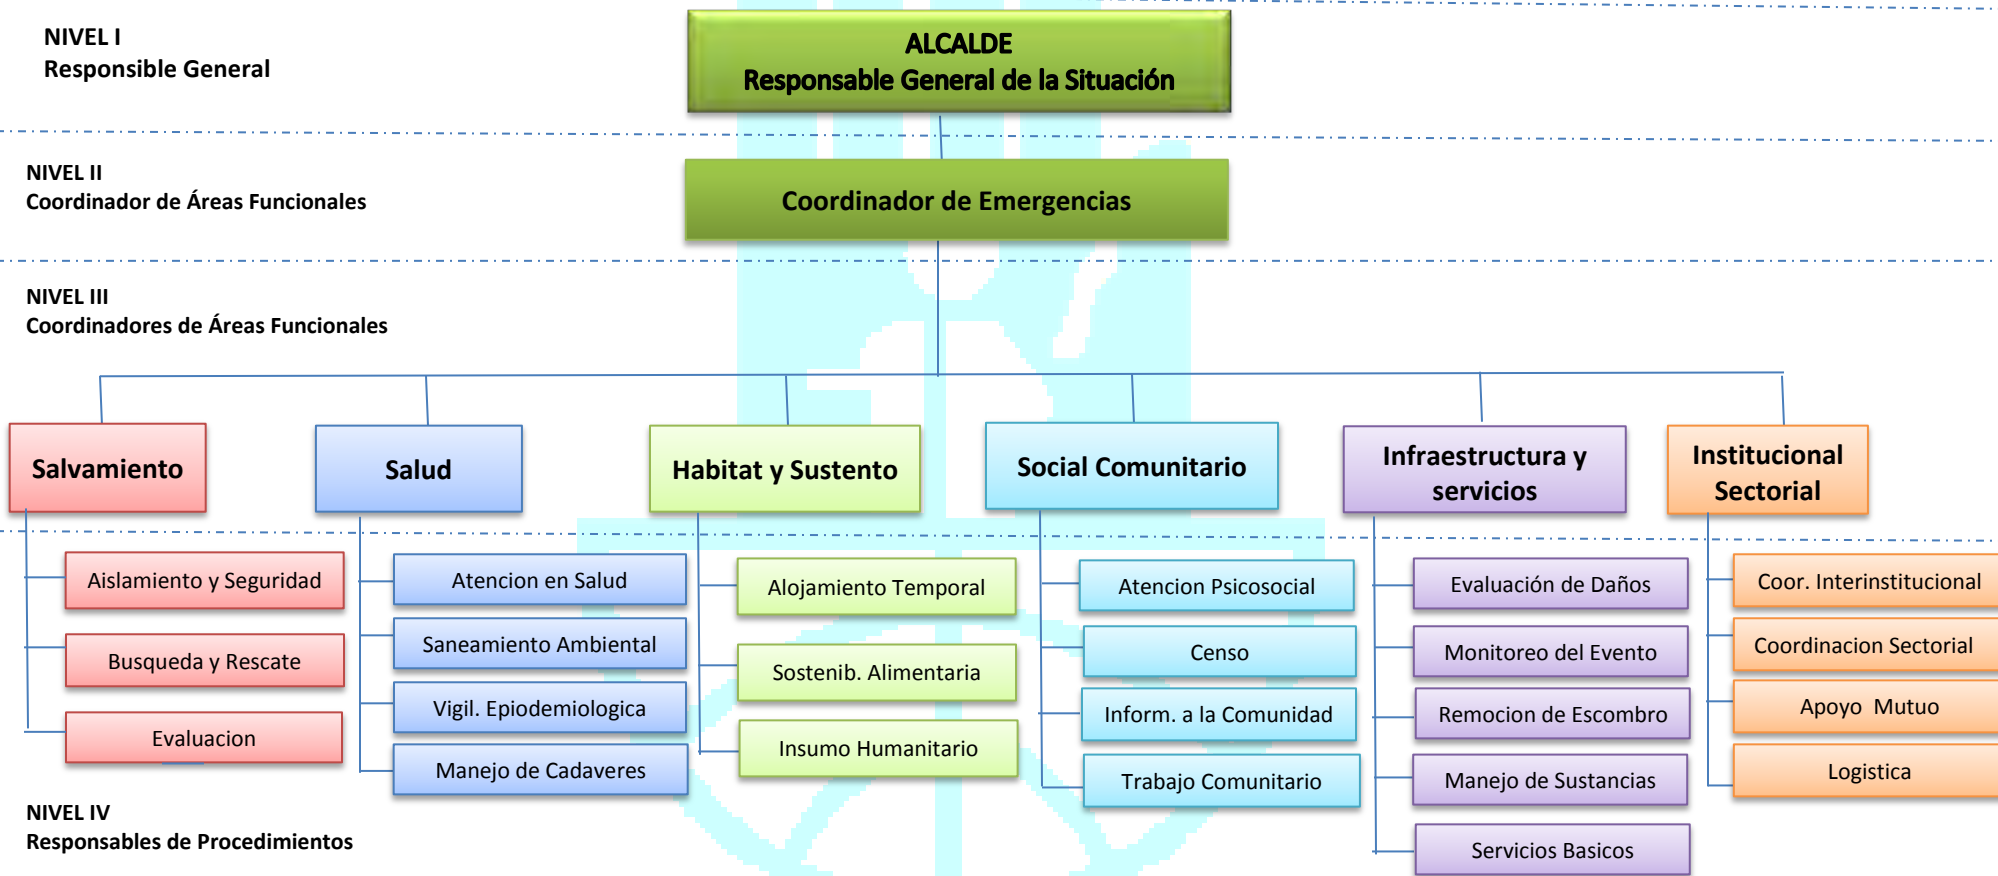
NIVEL I
Responsible General

ALCALDE
Responsable General de la Situación

NIVEL II
Coordinador de Áreas Funcionales

Coordinador de Emergencias

NIVEL III
Coordinadores de Áreas Funcionales

Salvamiento

Aislamiento y Seguridad

Busqueda y Rescate

Evaluacion

Salud

Atencion en Salud

Saneamiento Ambiental

Vigil. Epiodemiologica

Manejo de Cadaveres

Habitat y Sustento

Alojamiento Temporal

Sostenib. Alimentaria

Insumo Humanitario

Social Comunitario

Atencion Psicosocial

Censo

Inform. a la Comunidad

Trabajo Comunitario

Infraestructura y servicios

Evaluación de Daños

Monitoreo del Evento

Remocion de Escombro

Manejo de Sustancias

Servicios Basicos

Institucional Sectorial

Coor. Interinstitucional

Coordinacion Sectorial

Apoyo Mutuo

Logistica

NIVEL IV
Responsables de Procedimientos